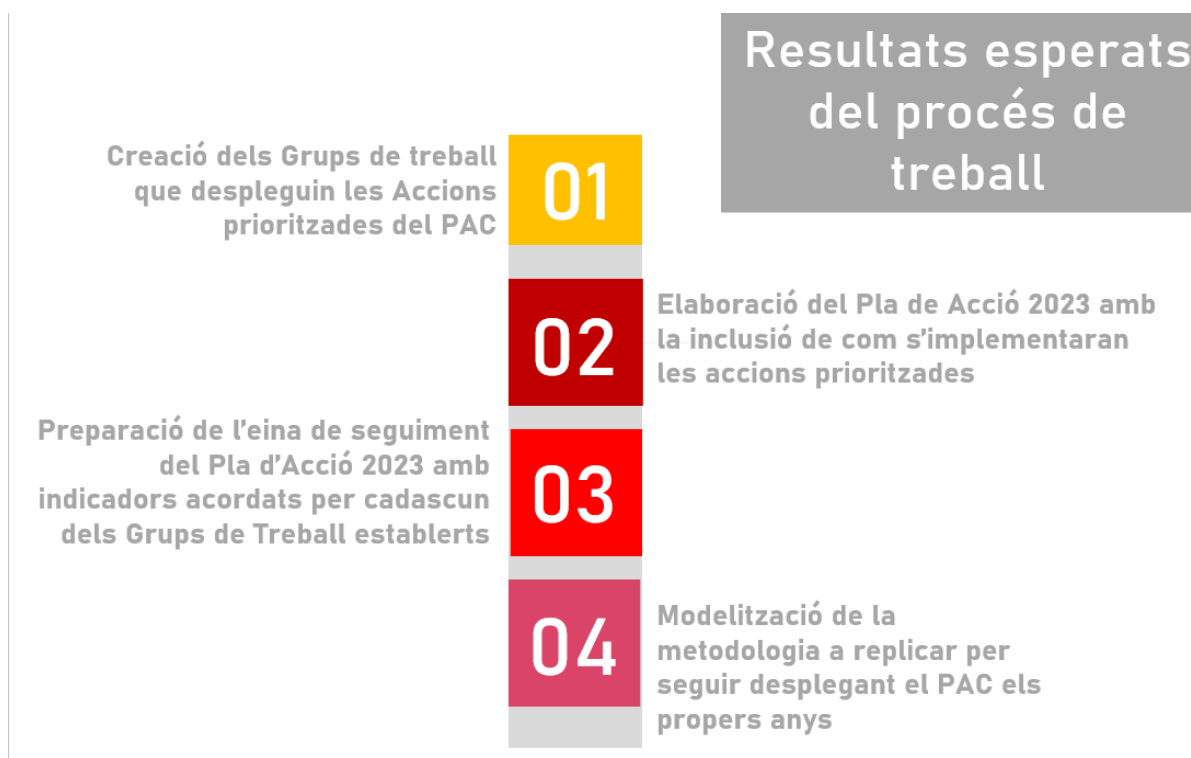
Resultats esperats del procés de treball

01
Creació dels Grups de treball que despleguin les Accions prioritzades del PAC

02
Elaboració del Pla de Acció 2023 amb la inclusió de com s'implementaran les accions prioritzades

03
Preparació de l'eina de seguiment del Pla d'Acció 2023 amb indicadors acordats per cadascun dels Grups de Treball establerts

04
Modelització de la metodologia a replicar per seguir desplegant el PAC els propers anys